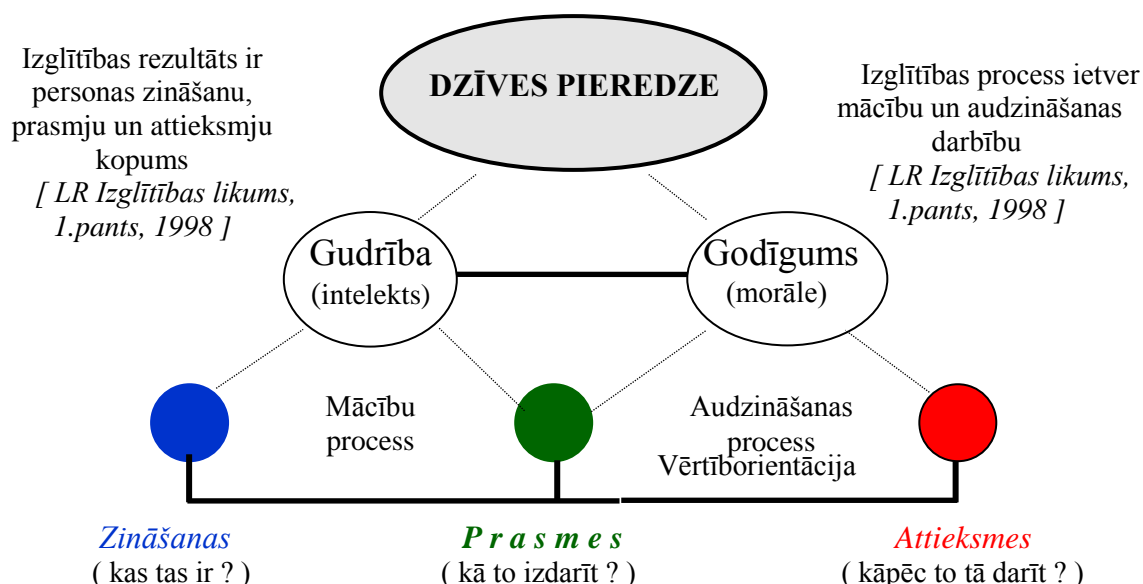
Izglītības rezultāts ir personas zināšanu, prasmju un attieksmju kopums
[ LR Izglītības likums, 1.pants, 1998 ]

DZĪVES PIEREDZE

Izglītības process ietver mācību un audzināšanas darbību
[ LR Izglītības likums, 1.pants, 1998 ]

Gudrība
(intelekts)

Godīgums
(morāle)

Mācību process

Audzināšanas process
Vērtīborientācija

Zināšanas
( kas tas ir ? )

P r a s m e s
( kā to izdarīt ? )

Attieksmes
( kāpēc to tā darīt ? )